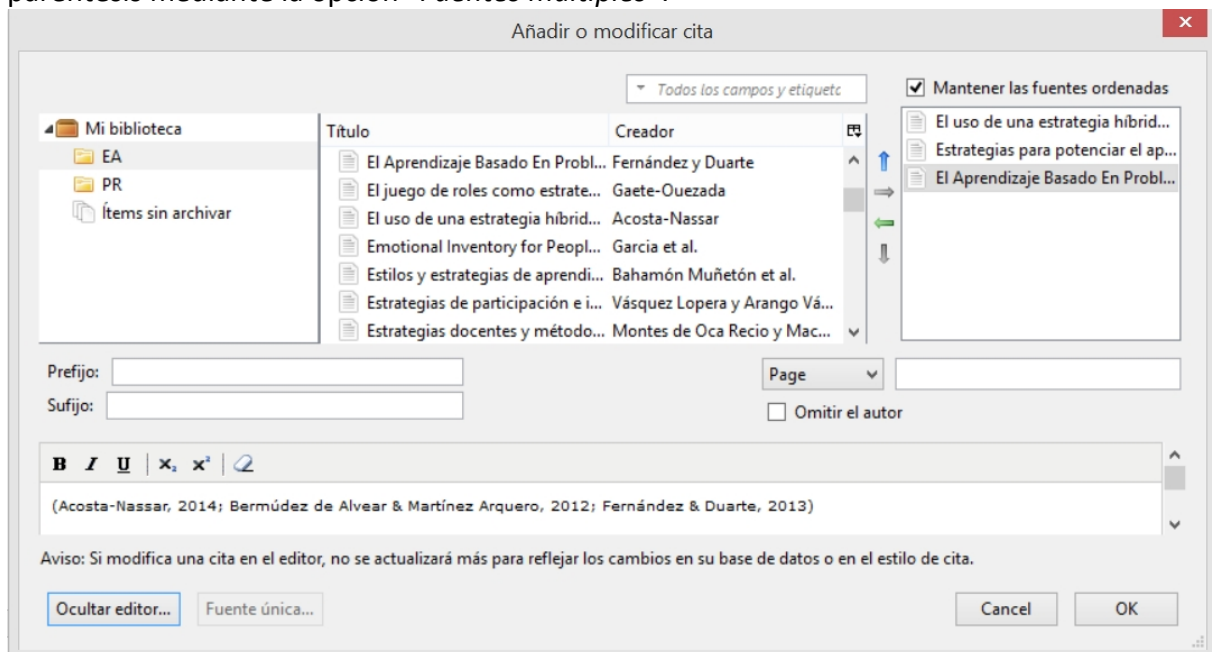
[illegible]

Añadir o modificar cita

Todos los campos y etiquetc

Mantener las fuentes ordenadas

Mi biblioteca
EA
PR
Ítems sin archivar

| Título | Creador |
|---|---|
| El Aprendizaje Basado En Probl... | Fernández y Duarte |
| El juego de roles como estrate... | Gaete-Ouezada |
| El uso de una estrategia híbrid... | Acosta-Nassar |
| Emotional Inventory for Peopl... | Garcia et al. |
| Estilos y estrategias de aprendi... | Bahamón Muñetón et al. |
| Estrategias de participación e i... | Vásquez Lopera y Arango Vá... |
| Estrategias docentes y método... | Montes de Oca Recio y Mac... |

El uso de una estrategia híbrid...
Estrategias para potenciar el ap...
El Aprendizaje Basado En Probl...

Prefijo:
Sufijo:
Page
Omitir el autor

B I U x₂ x²

(Acosta-Nassar, 2014; Bermúdez de Alvear & Martínez Arquero, 2012; Fernández & Duarte, 2013)

Aviso: Si modifica una cita en el editor, no se actualizará más para reflejar los cambios en su base de datos o en el estilo de cita.

Ocultar editor... Fuente única... Cancel OK